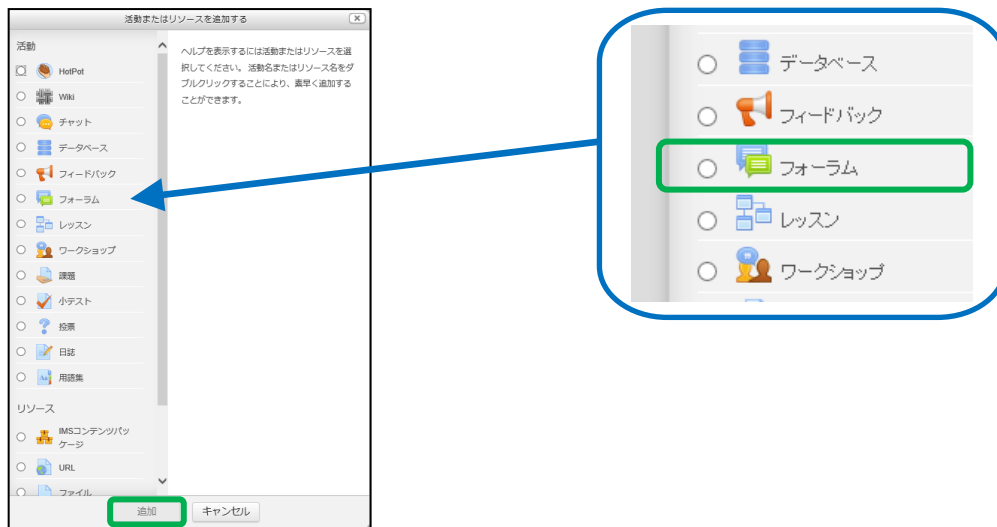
活動またはリソースを追加する

活動

HotPot

Wiki

チャット

データベース

フィードバック

フォーラム

レッスン

ワークショップ

課題

小テスト

投票

日誌

用語集

リソース

IMSコンテンツパッケージ

URL

ファイル

ヘルプを表示するには活動またはリソースを選択してください。 活動名またはリソース名をダブルクリックすることにより、素早く追加することができます。

追加

キャンセル

データベース

フィードバック

フォーラム

レッスン

ワークショップ